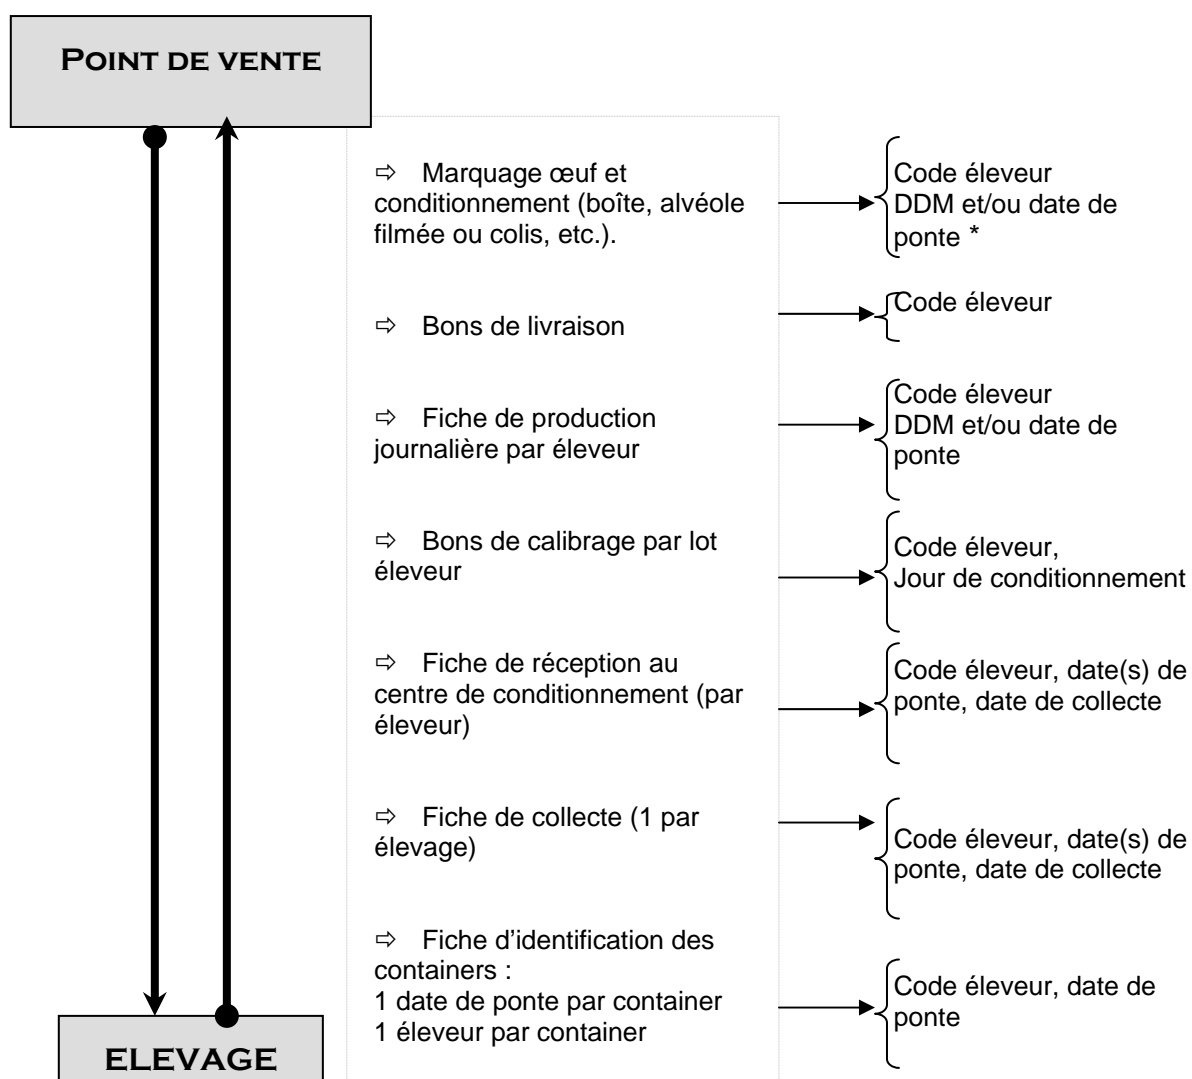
POINT DE VENTE

⇨ Marquage œuf et conditionnement (boîte, alvéole filmée ou colis, etc.).

Code éleveur
DDM et/ou date de ponte *

⇨ Bons de livraison

Code éleveur

⇨ Fiche de production journalière par éleveur

Code éleveur
DDM et/ou date de ponte

⇨ Bons de calibrage par lot éleveur

Code éleveur,
Jour de conditionnement

⇨ Fiche de réception au centre de conditionnement (par éleveur)

Code éleveur, date(s) de ponte, date de collecte

⇨ Fiche de collecte (1 par élevage)

Code éleveur, date(s) de ponte, date de collecte

⇨ Fiche d'identification des containers :
1 date de ponte par container
1 éleveur par container

Code éleveur, date de ponte

ELEVAGE